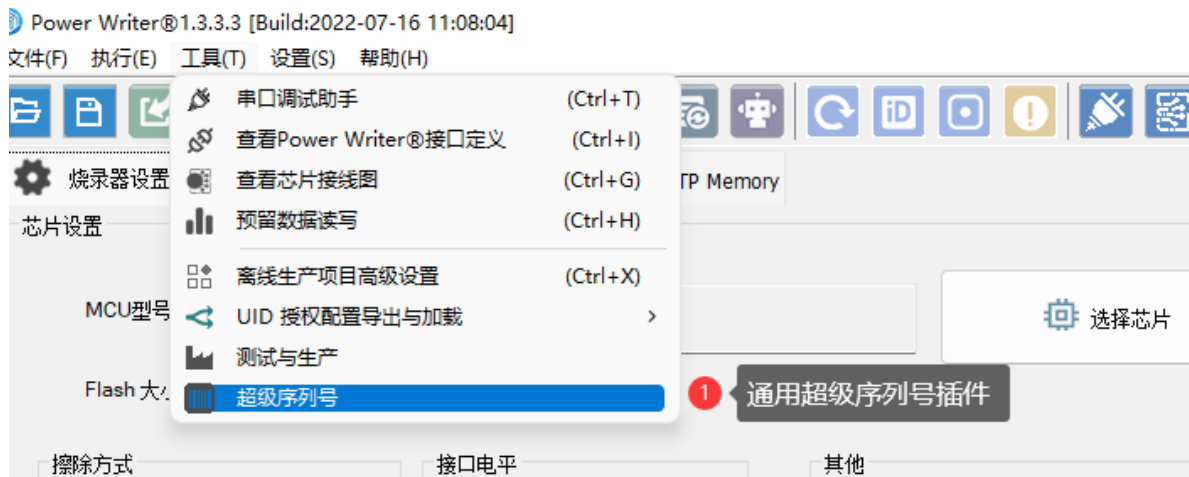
Power Writer®1.3.3.3 [Build:2022-07-16 11:08:04]

文件(F) 执行(E) 工具(T) 设置(S) 帮助(H)

串口调试助手 (Ctrl+T)
查看Power Writer®接口定义 (Ctrl+I)
查看芯片接线图 (Ctrl+G)
预留数据读写 (Ctrl+H)
离线生产项目高级设置 (Ctrl+X)
UID 授权配置导出与加载 >
测试与生产
超级序列号

烧录器设置
TP Memory
芯片设置
MCU型号
选择芯片
Flash 大小
1 通用超级序列号插件
擦除方式
接口电平
其他